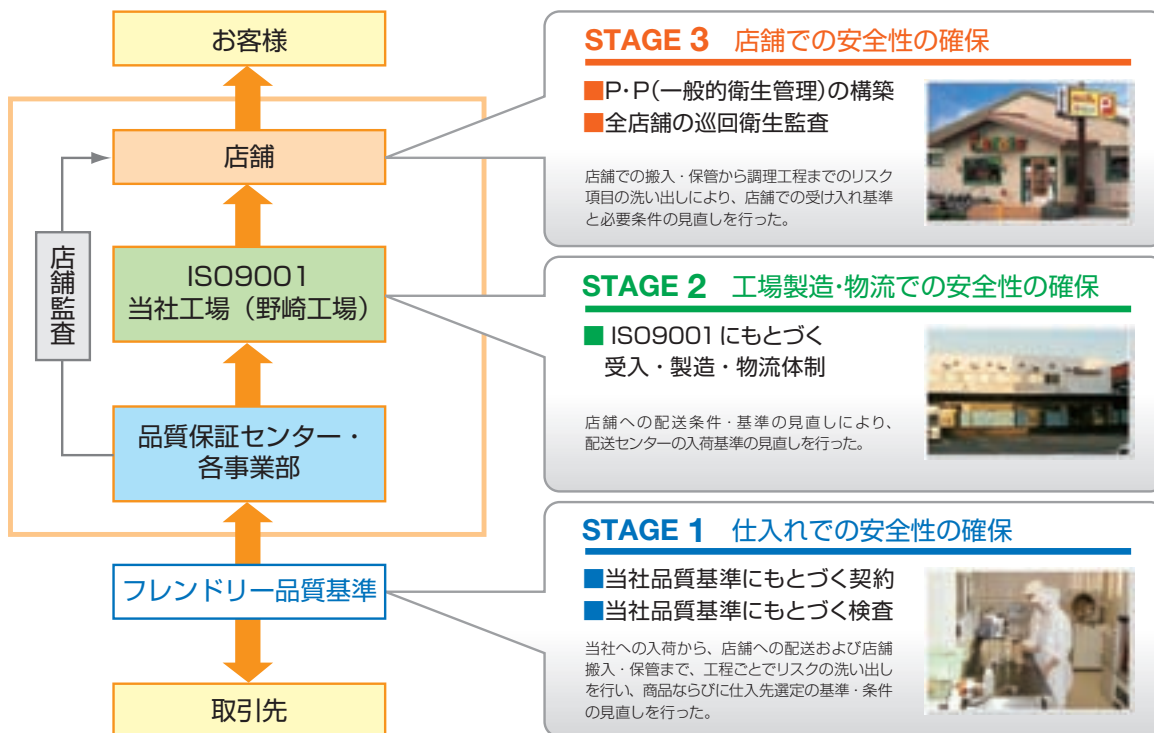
お客様

店舗

店舗監査

ISO9001
当社工場（野崎工場）

品質保証センター・
各事業部

フレンドリー品質基準

取引先

STAGE 3　店舗での安全性の確保

■P･P(一般的衛生管理)の構築
■全店舗の巡回衛生監査

店舗での搬入・保管から調理工程までのリスク項目の洗い出しにより、店舗での受け入れ基準と必要条件の見直しを行った。

STAGE 2　工場製造･物流での安全性の確保

■ ISO9001 にもとづく
受入・製造・物流体制

店舗への配送条件・基準の見直しにより、配送センターの入荷基準の見直しを行った。

STAGE 1　仕入れでの安全性の確保

■当社品質基準にもとづく契約
■当社品質基準にもとづく検査

当社への入荷から、店舗への配送および店舗搬入・保管まで、工程ごとでリスクの洗い出しを行い、商品ならびに仕入先選定の基準・条件の見直しを行った。